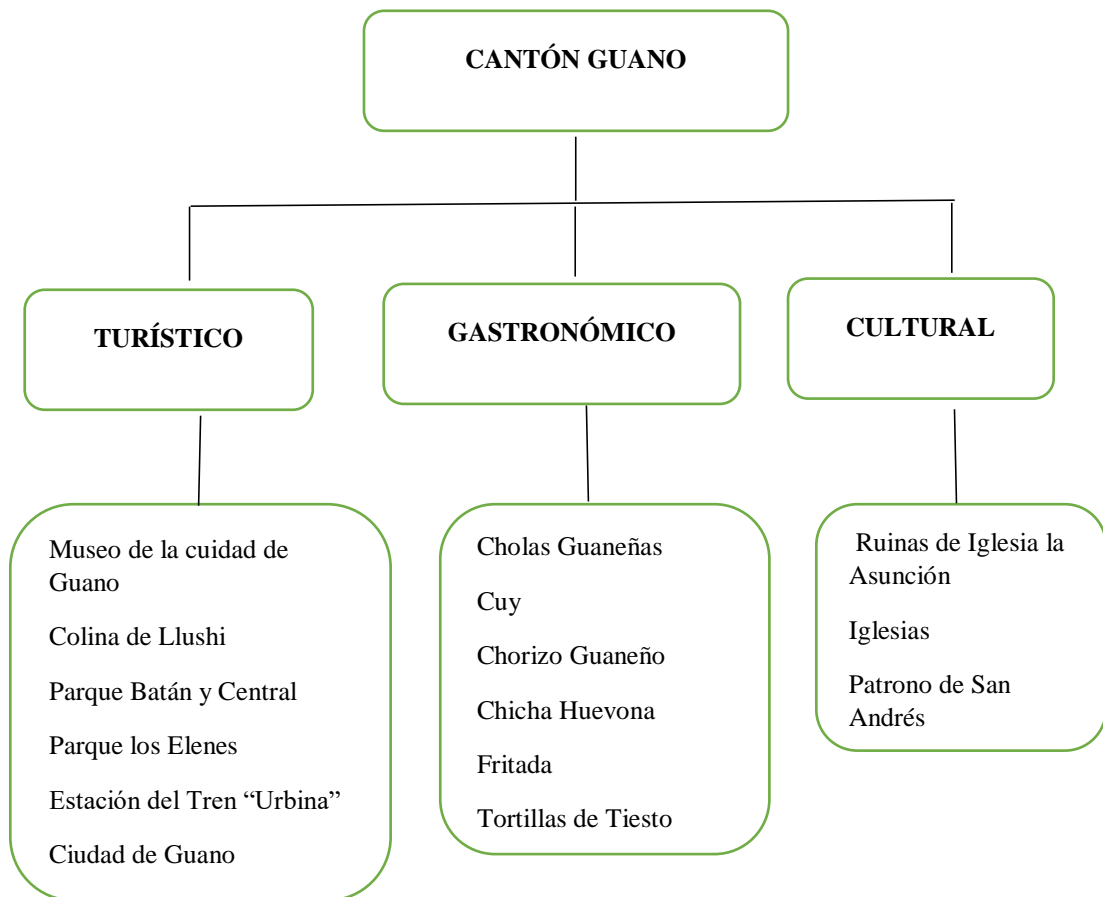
CANTÓN GUANO

TURÍSTICO

GASTRONÓMICO

CULTURAL

Museo de la cuidad de Guano

Colina de Llushi

Parque Batán y Central

Parque los Elenes

Estación del Tren "Urbina"

Ciudad de Guano

Cholas Guaneñas

Cuy

Chorizo Guaneño

Chicha Huevona

Fritada

Tortillas de Tiesto

Ruinas de Iglesia la Asunción

Iglesias

Patrono de San Andrés